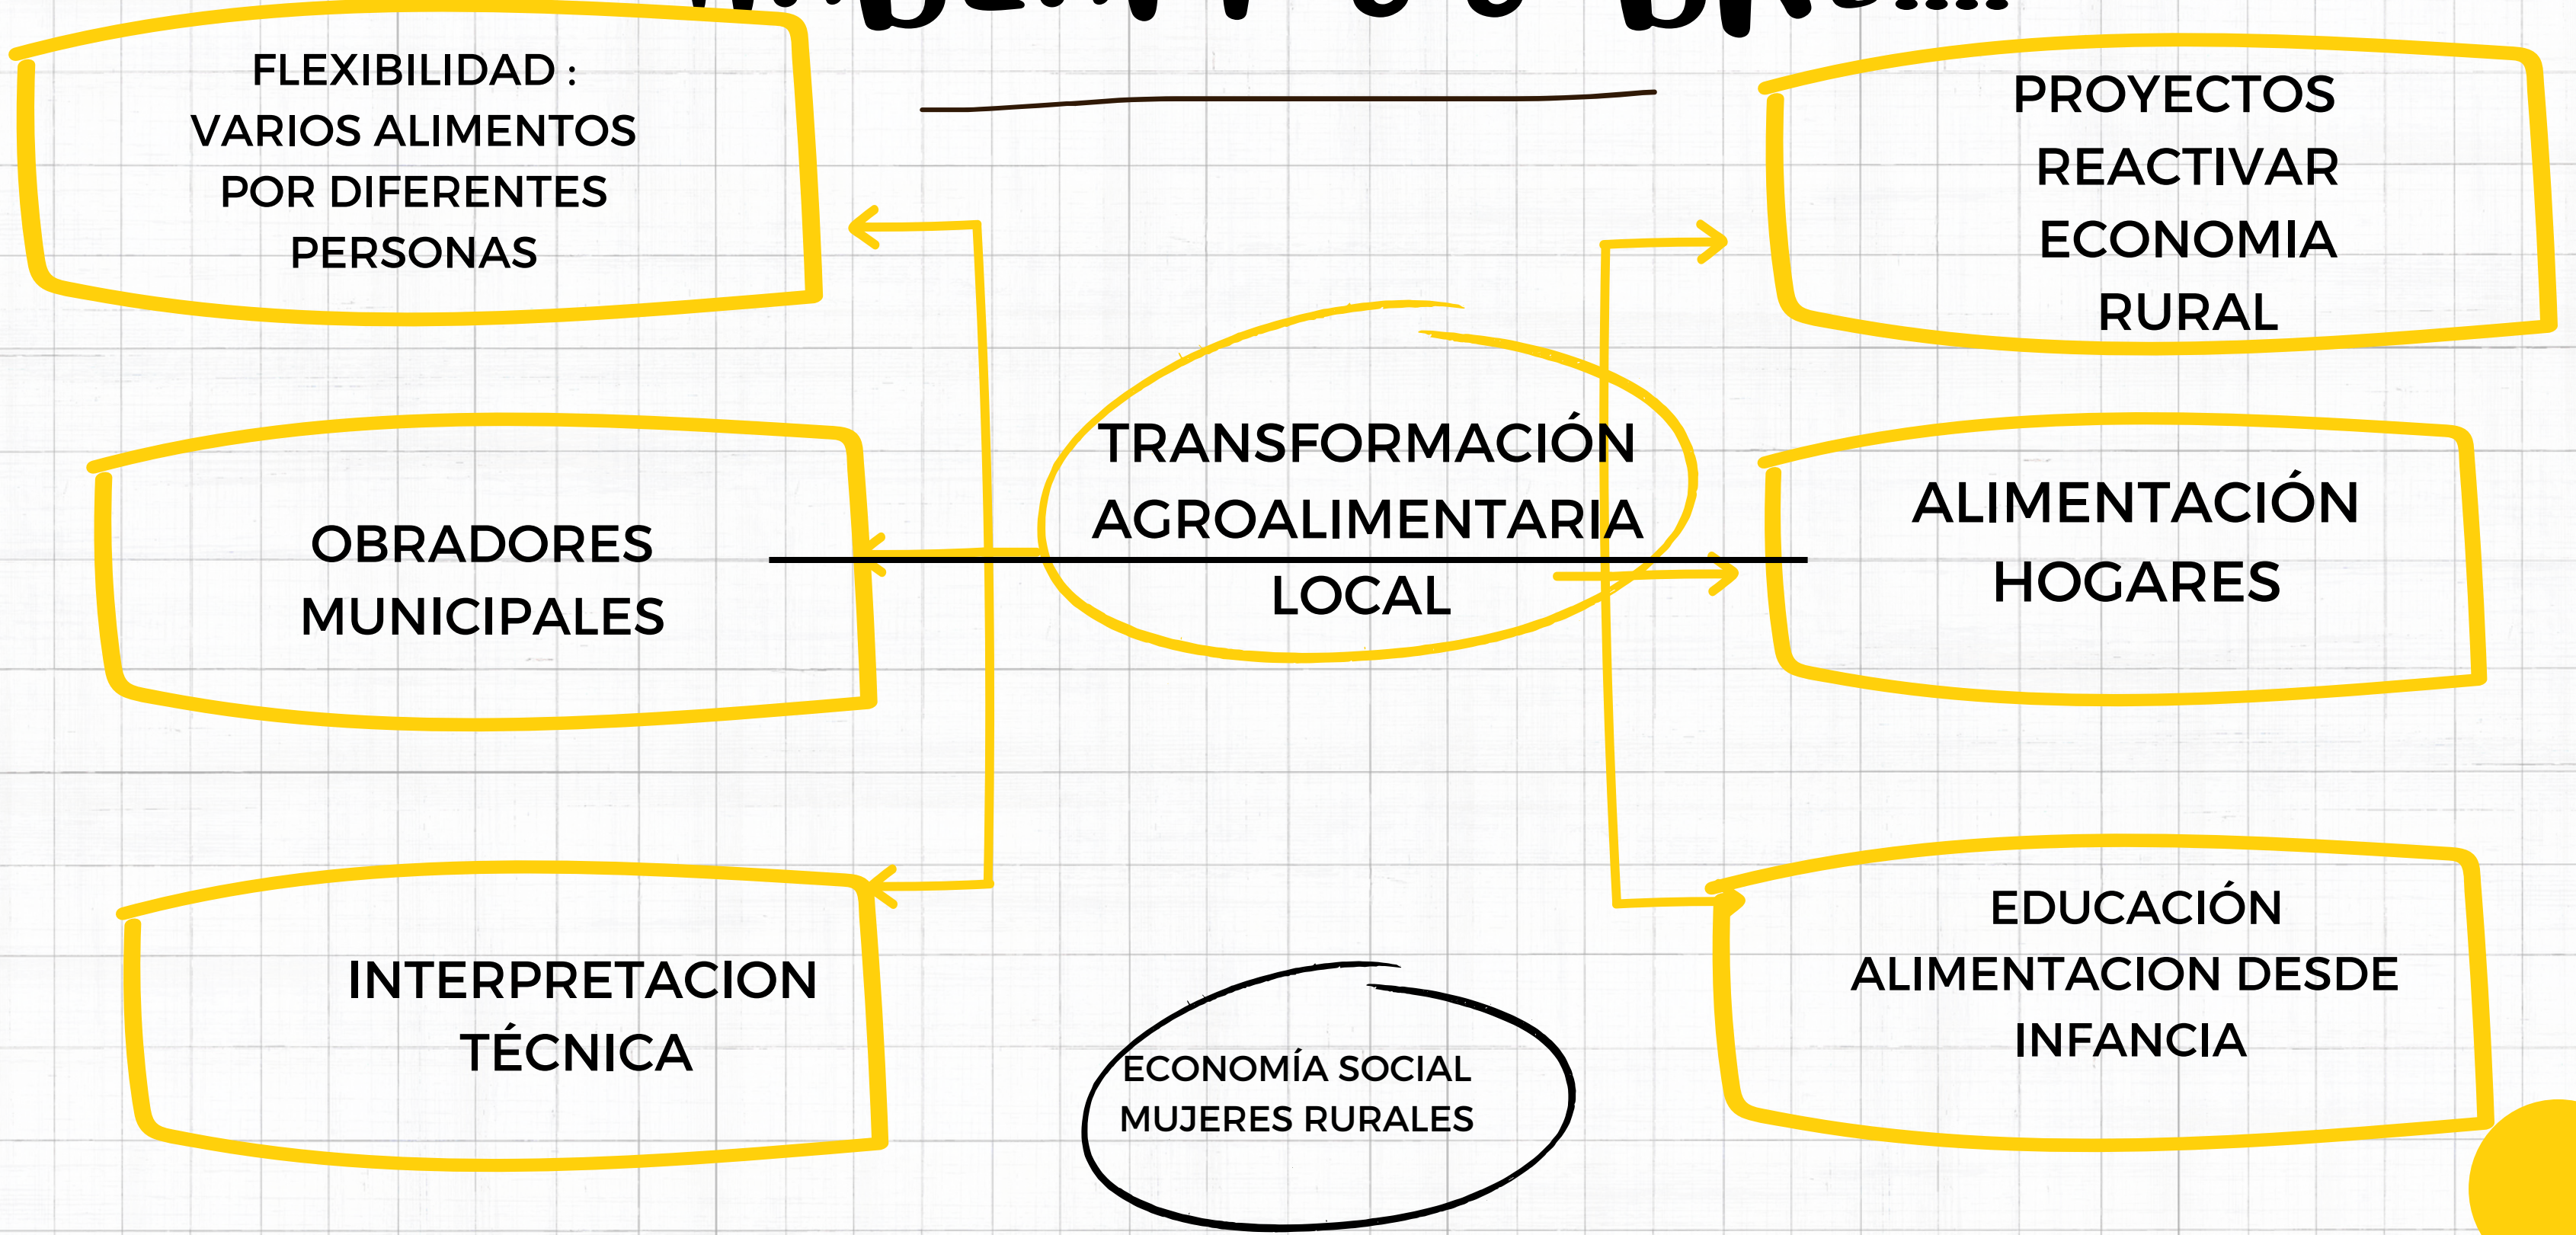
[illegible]

FLEXIBILIDAD : VARIOS ALIMENTOS POR DIFERENTES PERSONAS

PROYECTOS REACTIVAR ECONOMIA RURAL

TRANSFORMACIÓN AGROALIMENTARIA LOCAL

OBRADORES MUNICIPALES

ALIMENTACIÓN HOGARES

INTERPRETACION TÉCNICA

EDUCACIÓN ALIMENTACION DESDE INFANCIA

ECONOMÍA SOCIAL MUJERES RURALES